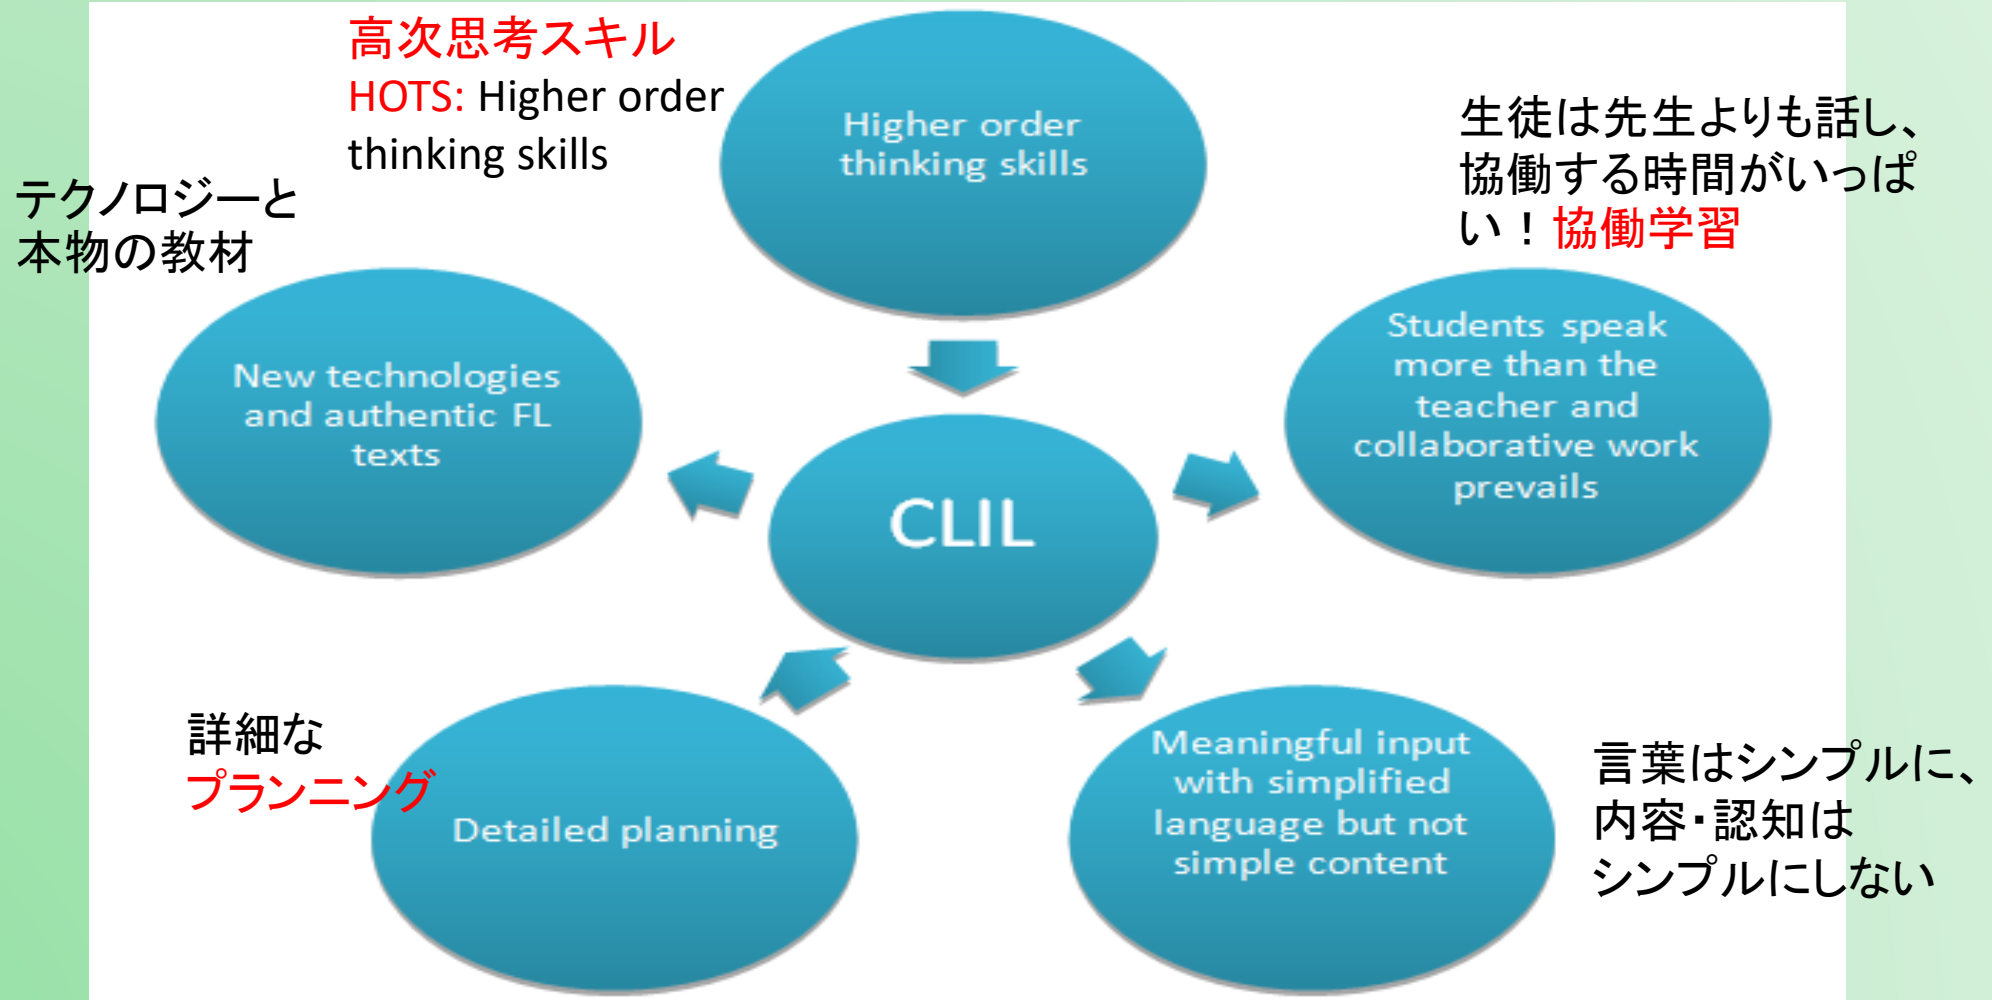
高次思考スキル
HOTS: Higher order thinking skills

Higher order thinking skills

生徒は先生よりも話し、協働する時間がいっぱい！協働学習

テクノロジーと本物の教材

New technologies and authentic FL texts

CLIL

Students speak more than the teacher and collaborative work prevails

詳細な
プランニング

Detailed planning

Meaningful input with simplified language but not simple content

言葉はシンプルに、内容・認知はシンプルにしない